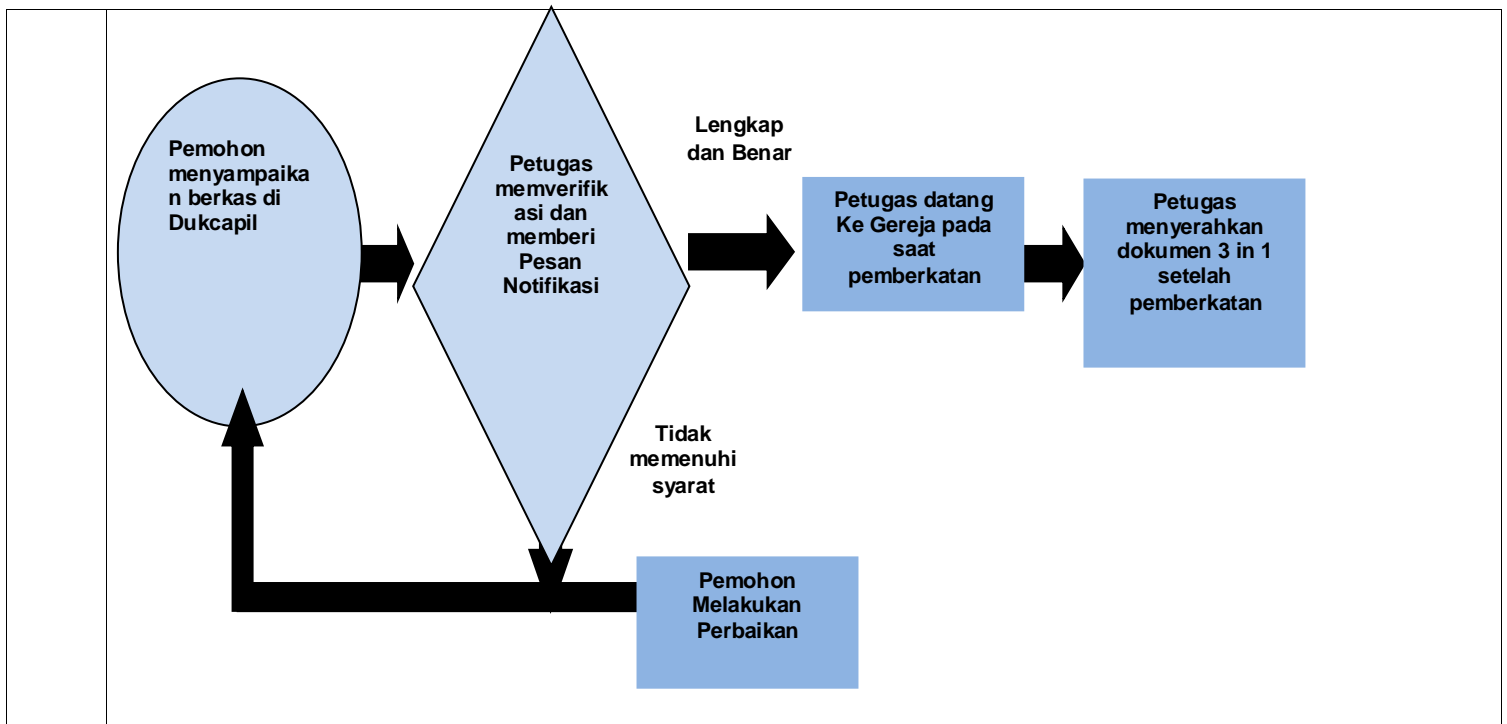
Pemohon menyampaikan berkas di Dukcapil

Petugas memverifikasi dan memberi Pesan Notifikasi

Lengkap dan Benar

Petugas datang Ke Gereja pada saat pemberkatan

Petugas menyerahkan dokumen 3 in 1 setelah pemberkatan

Tidak memenuhi syarat

Pemohon Melakukan Perbaikan